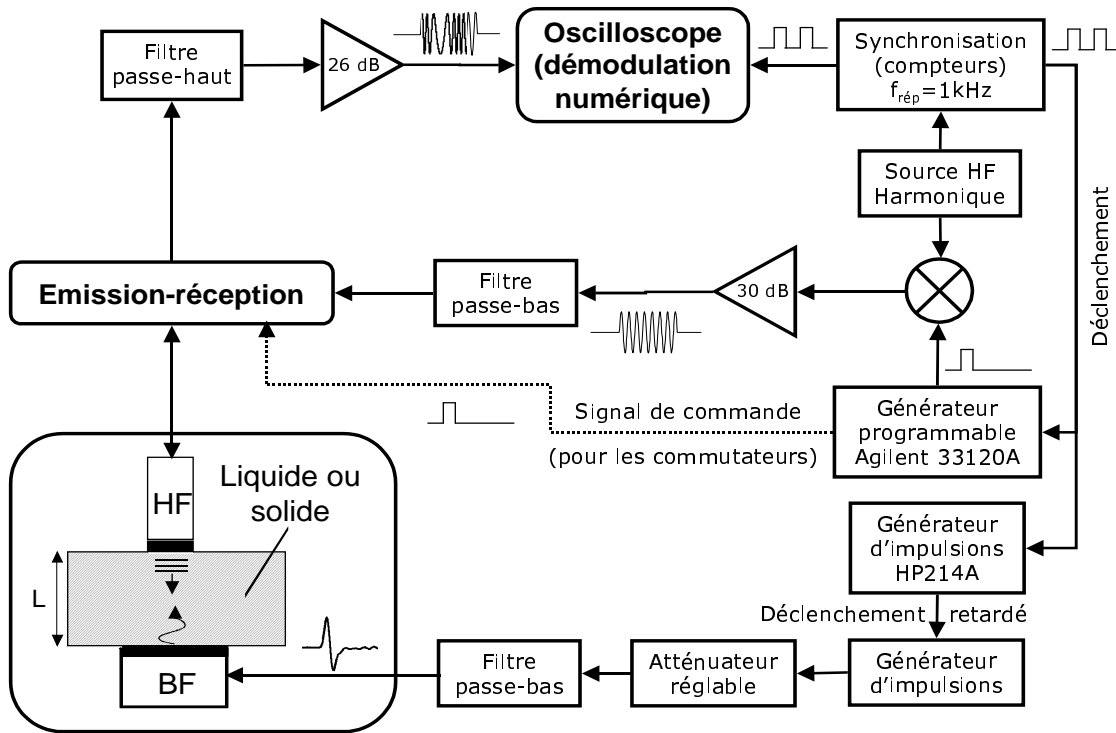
Filtre passe-haut

26 dB

Oscilloscope (démodulation numérique)

Synchronisation (compteurs) $f_{rép}$=1kHz

Source HF Harmonique

Déclenchement

Emission-réception

Filtre passe-bas

30 dB

Signal de commande

(pour les commutateurs)

Générateur programmable Agilent 33120A

HF

Liquide ou solide

L

BF

Générateur d'impulsions HP214A

Déclenchement retardé

Filtre passe-bas

Atténuateur réglable

Générateur d'impulsions